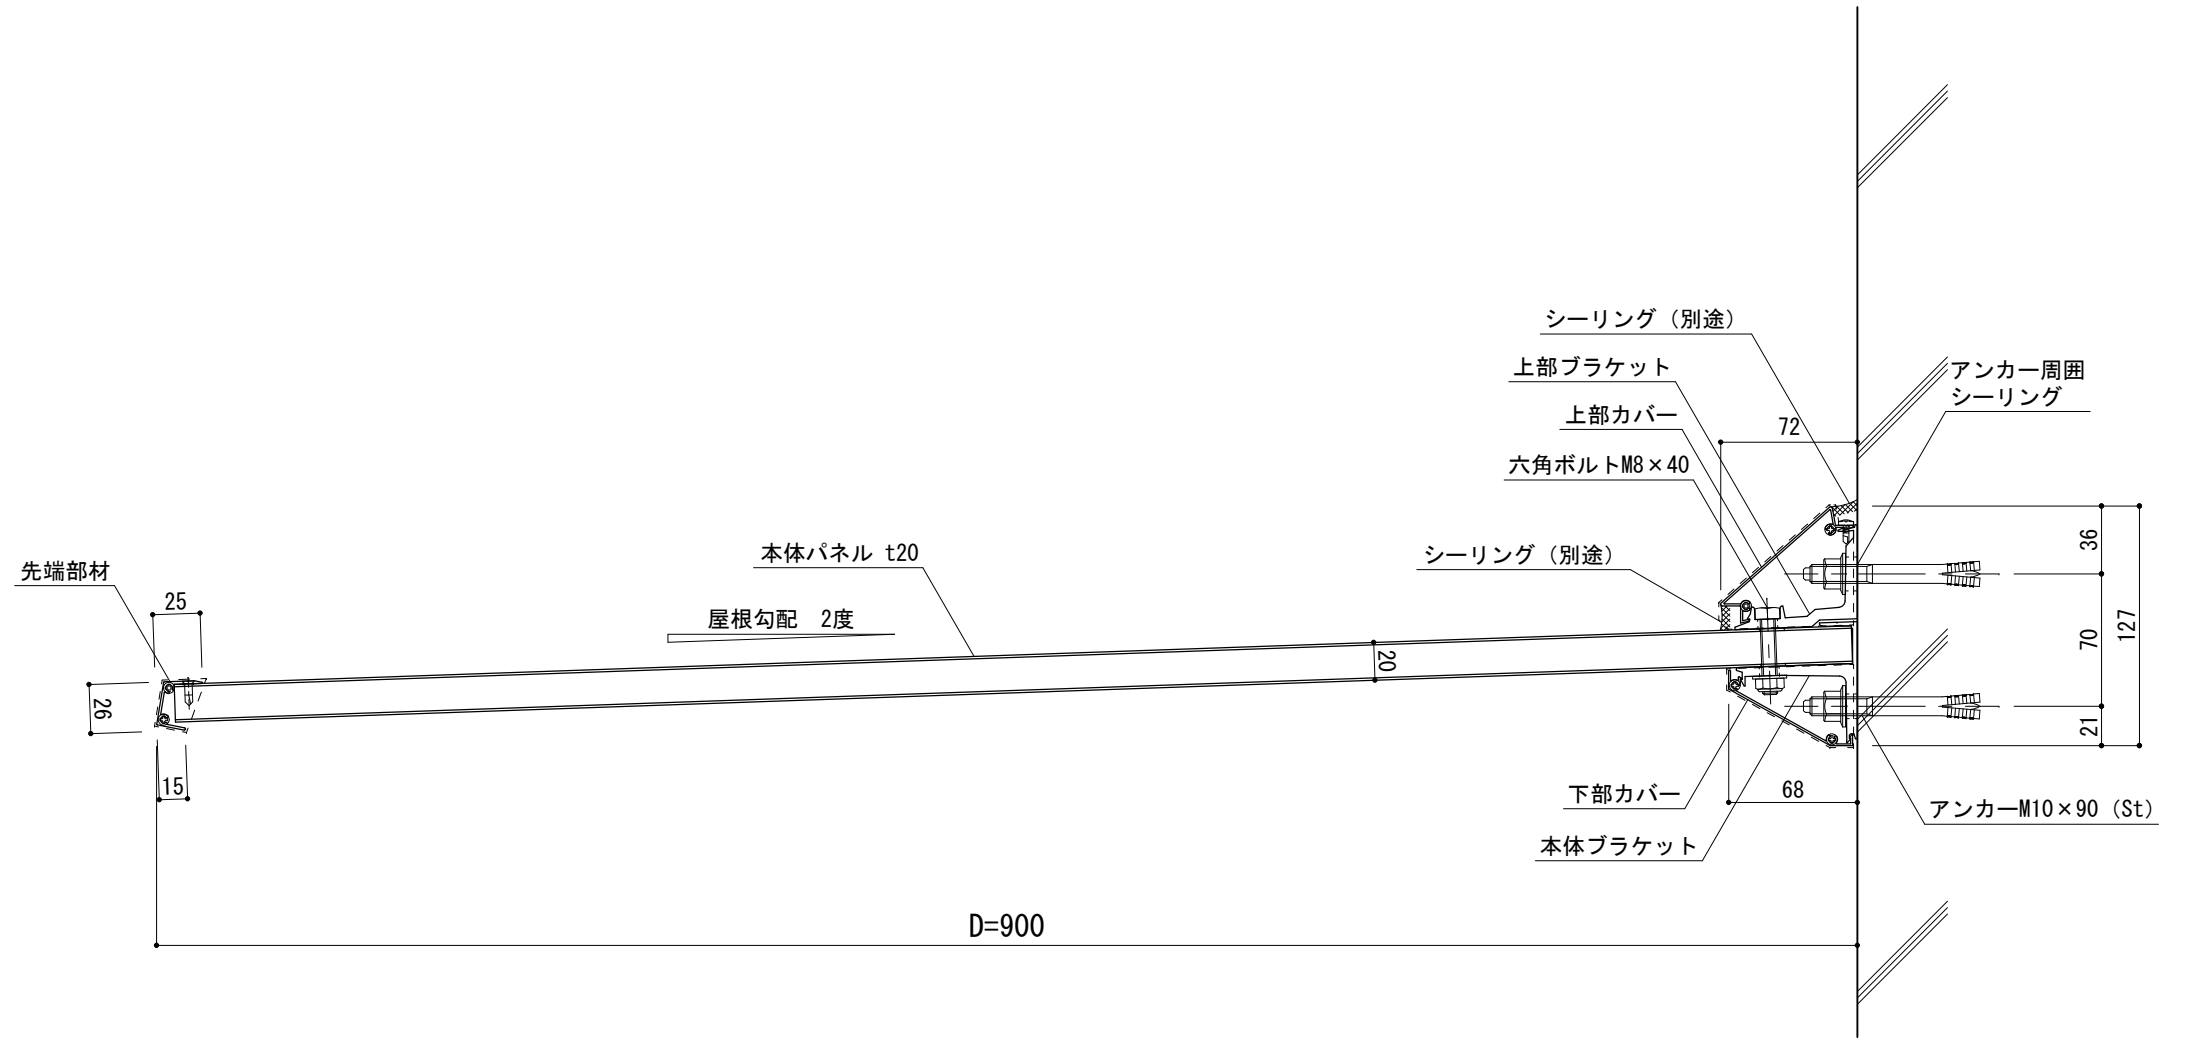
シーリング（別途）

上部ブラケット

アンカー周囲
シーリング

上部カバー

72

六角ボルトM8×40

本体パネル t20

シーリング（別途）

36

先端部材

25

屋根勾配　2度

127

70

20

26

21

15

下部カバー

68

アンカーM10×90（St）

本体ブラケット

D=900